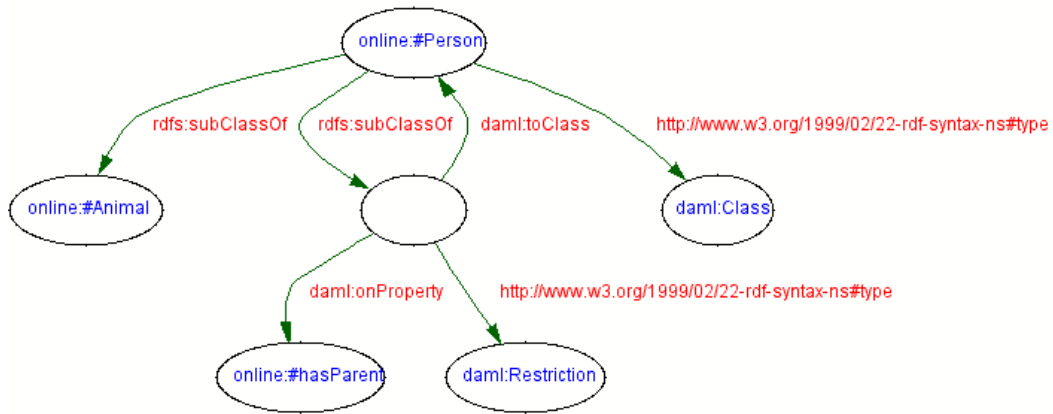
online:#Person

rdfs:subClassOf

rdfs:subClassOf

daml:toClass

http://www.w3.org/1999/02/22-rdf-syntax-ns#type

online:#Animal

daml:Class

daml:onProperty

http://www.w3.org/1999/02/22-rdf-syntax-ns#type

online:#hasParent

daml:Restriction